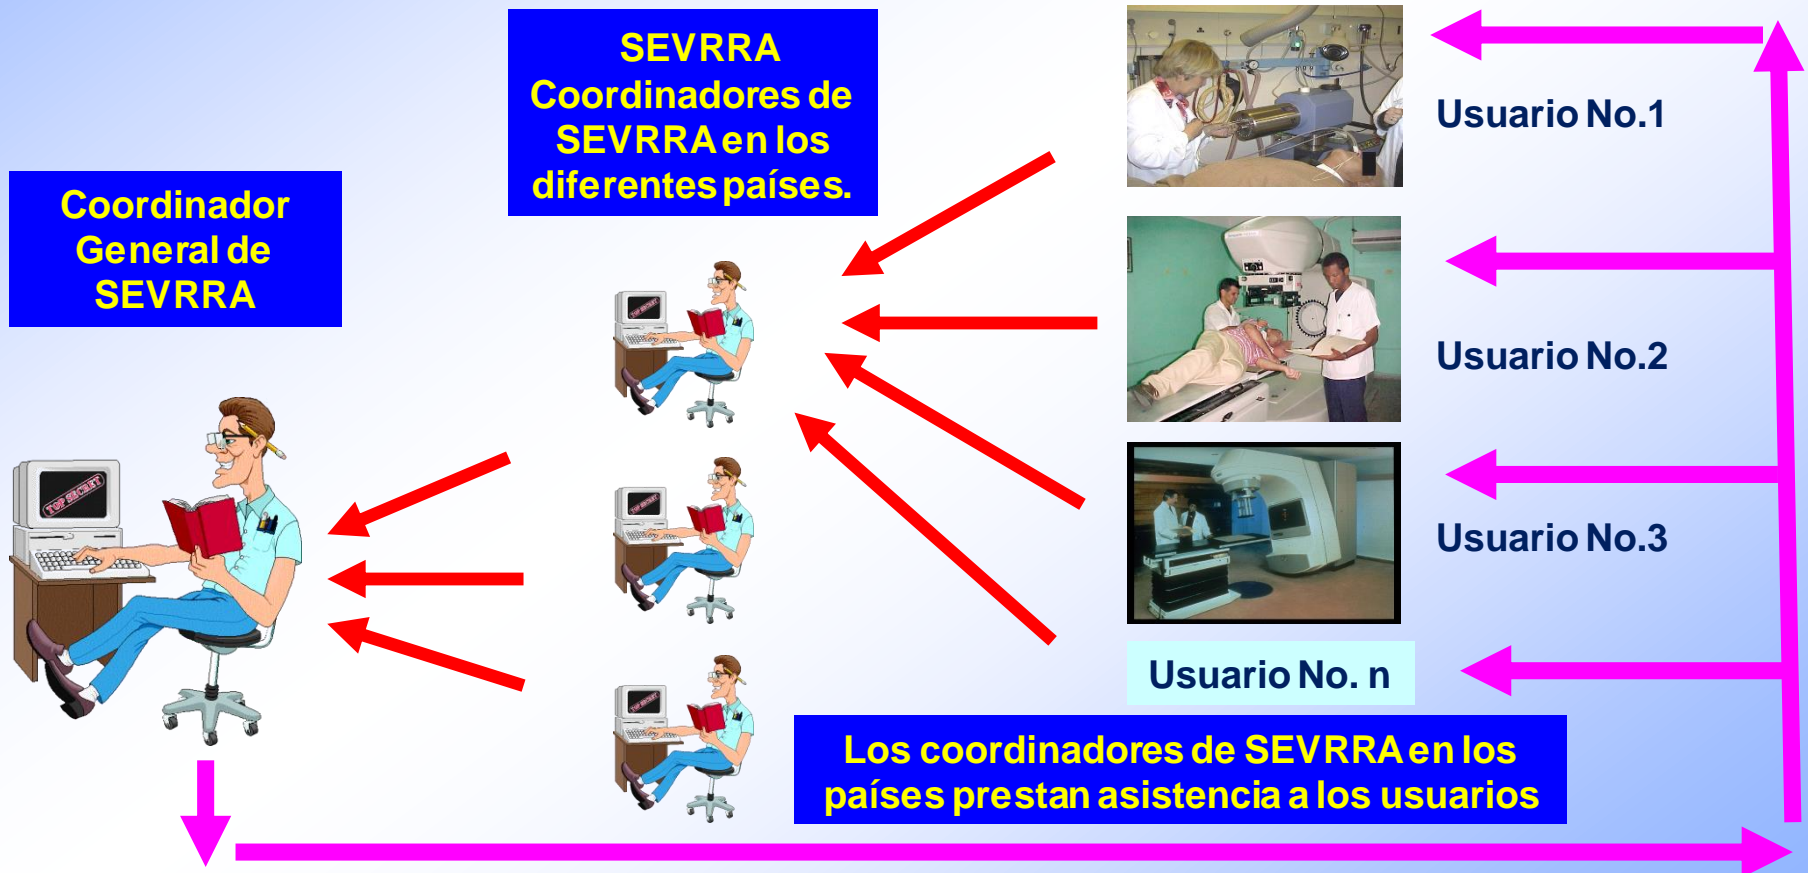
SEVRRA Coordinadores de SEVRRA en los diferentes países.

Coordinador General de SEVRRA

Usuario No.1

Usuario No.2

Usuario No.3

Usuario No. n

Los coordinadores de SEVRRA en los países prestan asistencia a los usuarios

TOP SECRET